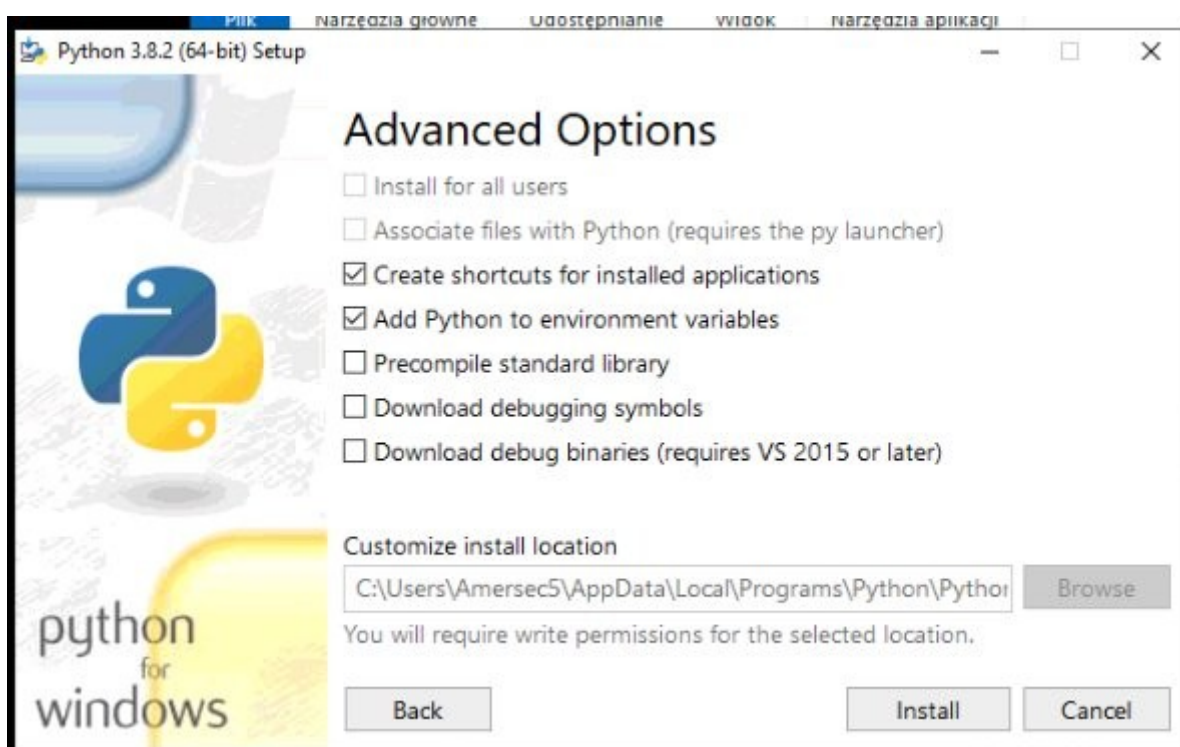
Plik Narzędzia główne Udostępnianie Widok Narzędzia aplikacji

Python 3.8.2 (64-bit) Setup

Advanced Options

Install for all users

Associate files with Python (requires the py launcher)

Create shortcuts for installed applications

Add Python to environment variables

Precompile standard library

Download debugging symbols

Download debug binaries (requires VS 2015 or later)

Customize install location

C:\Users\Amersec5\AppData\Local\Programs\Python\Pythor

Browse

You will require write permissions for the selected location.

python for windows

Back

Install

Cancel